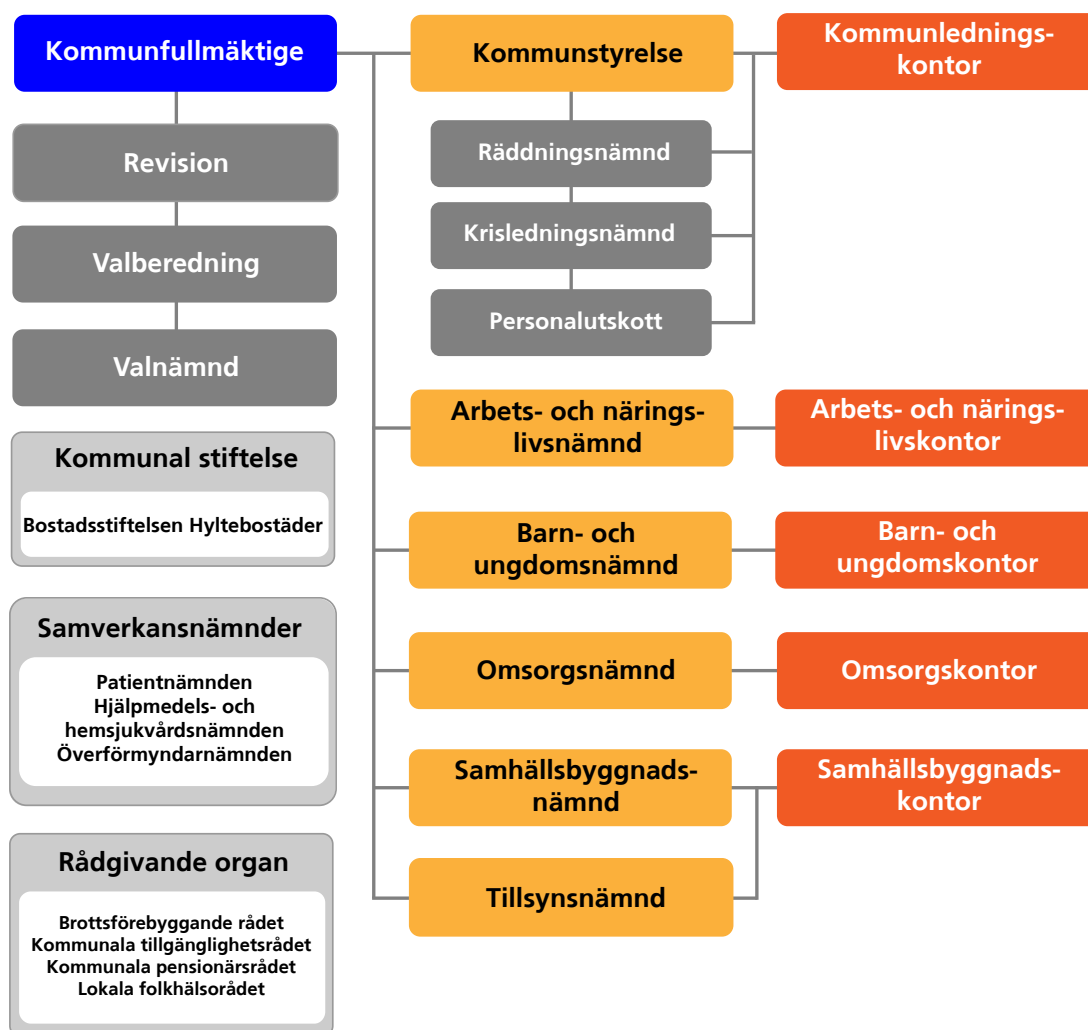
Kommunfullmäktige

Revision

Valberedning

Valnämnd

Kommunal stiftelse

Bostadsstiftelsen Hyltebostäder

Samverkansnämnder

Patientnämnden
Hjälpmedels- och hemsjukvårdsnämnden
Överförmyndarnämnden

Rådgivande organ

Brottsförebyggande rådet
Kommunala tillgänglighetsrådet
Kommunala pensionärsrådet
Lokala folkhälsorådet

Kommunstyrelse

Räddningsnämnd

Krisledningsnämnd

Personalutskott

Arbets- och näringslivsnämnd

Barn- och ungdomsnämnd

Omsorgsnämnd

Samhällsbyggnadsnämnd

Tillsynsnämnd

Kommunledningskontor

Arbets- och näringslivskontor

Barn- och ungdomskontor

Omsorgskontor

Samhällsbyggnadskontor